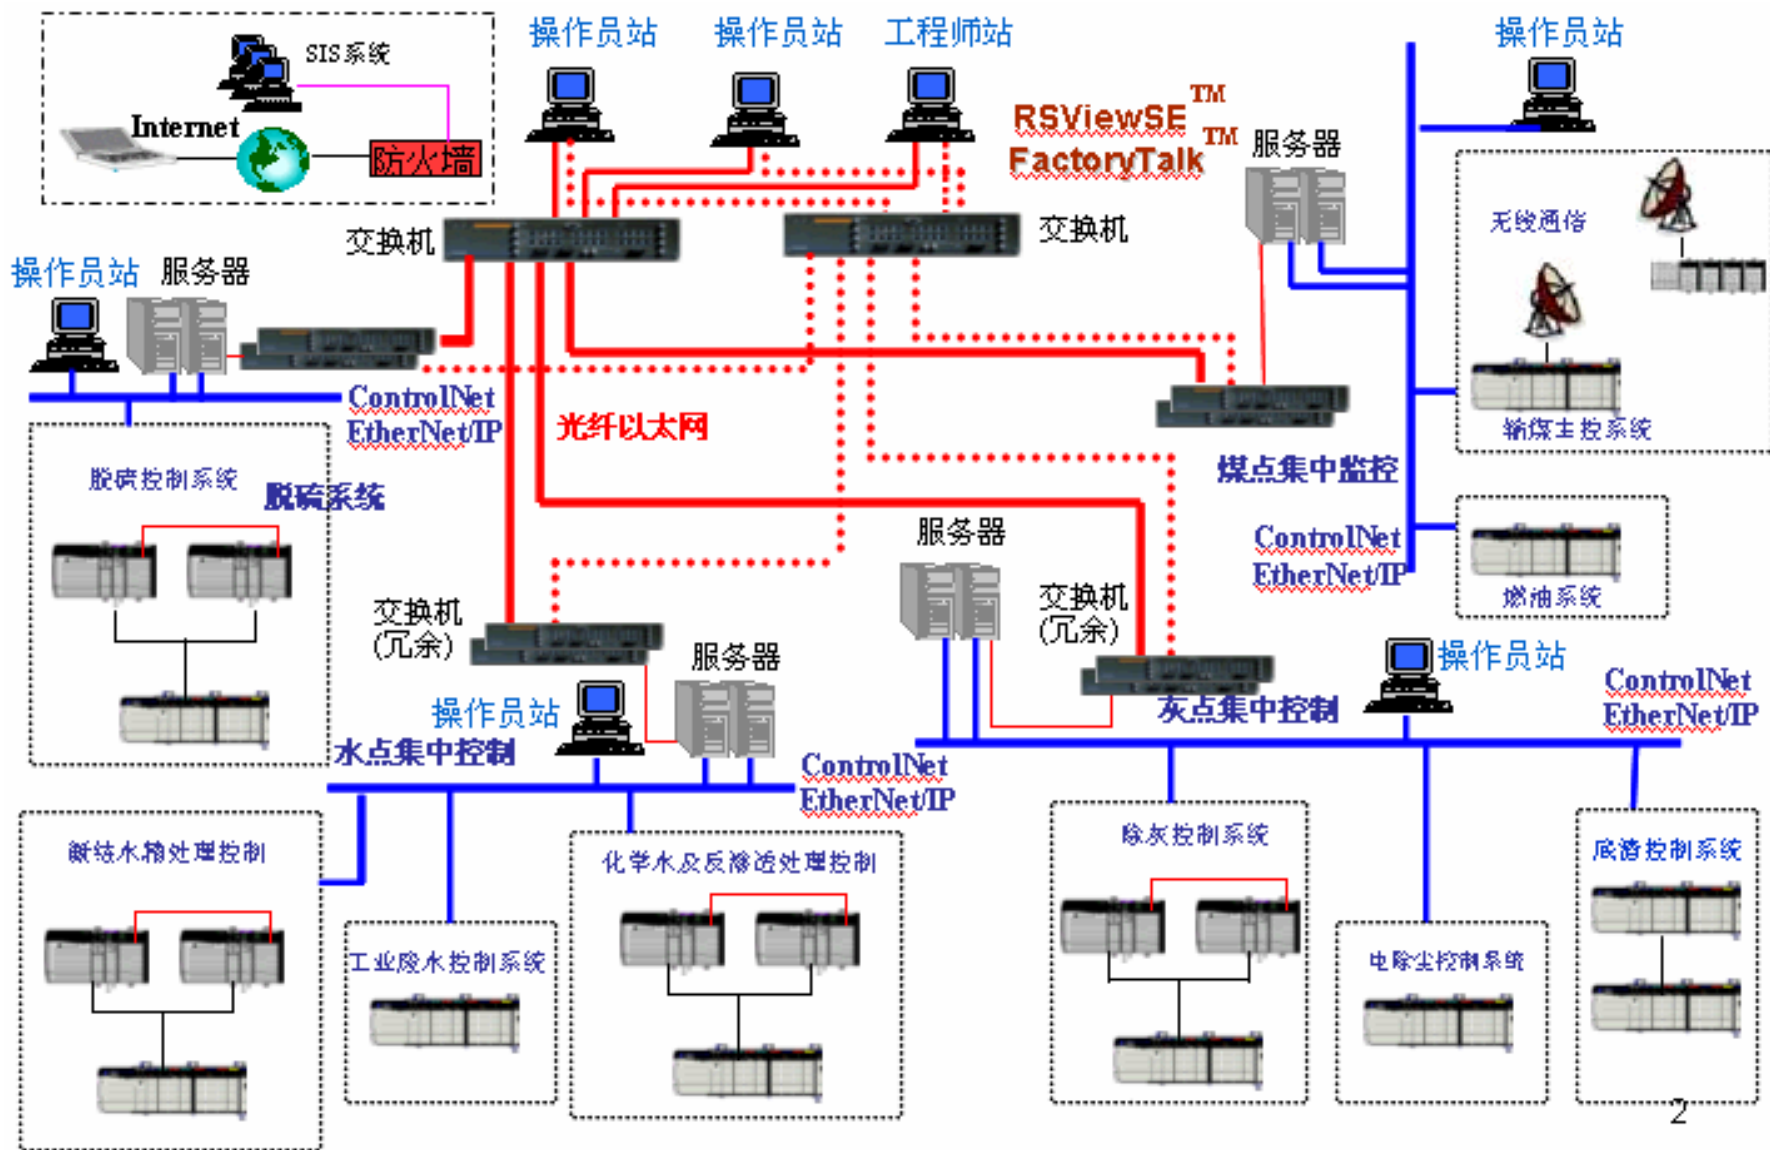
SIS系统

Internet

防火墙

操作员站

操作员站

工程师站

操作员站

RSViewSE TM

FactoryTalk TM

服务器

交换机

交换机

操作员站

服务器

ControlNet

EtherNet/IP

光纤以太网

无线通信

输煤主控系统

煤点集中监控

脱硫控制系统

脱硫系统

ControlNet

EtherNet/IP

燃油系统

服务器

交换机
(冗余)

交换机
(冗余)

服务器

操作员站

操作员站

ControlNet

EtherNet/IP

灰点集中控制

水点集中控制

ControlNet

EtherNet/IP

凝结水精处理控制

工业废水控制系统

化学水及反渗透处理控制

除灰控制系统

电除尘控制系统

底渣控制系统

2